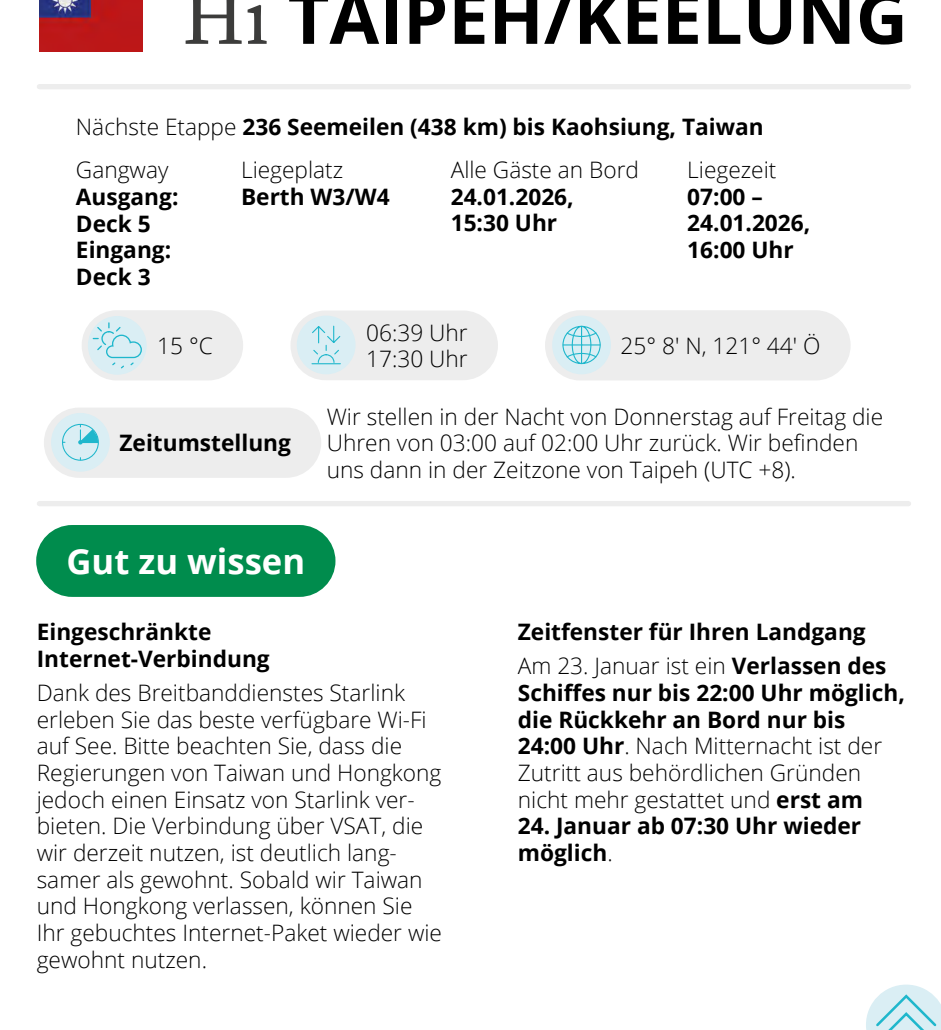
H1 TAIPEH/KEELUNG

Nächste Etappe **236 Seemeilen (438 km) bis Kaohsiung, Taiwan**

Gangway
**Ausgang: Deck 5**
**Eingang: Deck 3**

Liegeplatz
**Berth W3/W4**

Alle Gäste an Bord
**24.01.2026, 15:30 Uhr**

Liegezeit
**07:00 – 24.01.2026, 16:00 Uhr**

15 °C

06:39 Uhr
17:30 Uhr

25° 8' N, 121° 44' Ö

**Zeitumstellung**

Wir stellen in der Nacht von Donnerstag auf Freitag die Uhren von 03:00 auf 02:00 Uhr zurück. Wir befinden uns dann in der Zeitzone von Taipeh (UTC +8).

Gut zu wissen

**Eingeschränkte Internet-Verbindung**

Dank des Breitbanddienstes Starlink erleben Sie das beste verfügbare Wi-Fi auf See. Bitte beachten Sie, dass die Regierungen von Taiwan und Hongkong jedoch einen Einsatz von Starlink verbieten. Die Verbindung über VSAT, die wir derzeit nutzen, ist deutlich langsamer als gewohnt. Sobald wir Taiwan und Hongkong verlassen, können Sie Ihr gebuchtes Internet-Paket wieder wie gewohnt nutzen.

**Zeitfenster für Ihren Landgang**

Am 23. Januar ist ein **Verlassen des Schiffes nur bis 22:00 Uhr möglich, die Rückkehr an Bord nur bis 24:00 Uhr**. Nach Mitternacht ist der Zutritt aus behördlichen Gründen nicht mehr gestattet und **erst am 24. Januar ab 07:30 Uhr wieder möglich**.